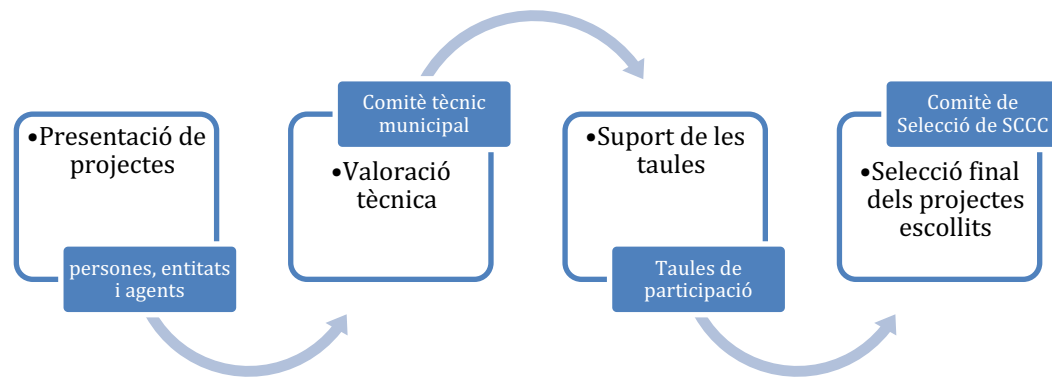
•Presentació de projectes

persones, entitats i agents

Comitè tècnic municipal

•Valoració tècnica

•Suport de les taules

Taules de participació

Comitè de Selecció de SCCC

•Selecció final dels projectes escollits